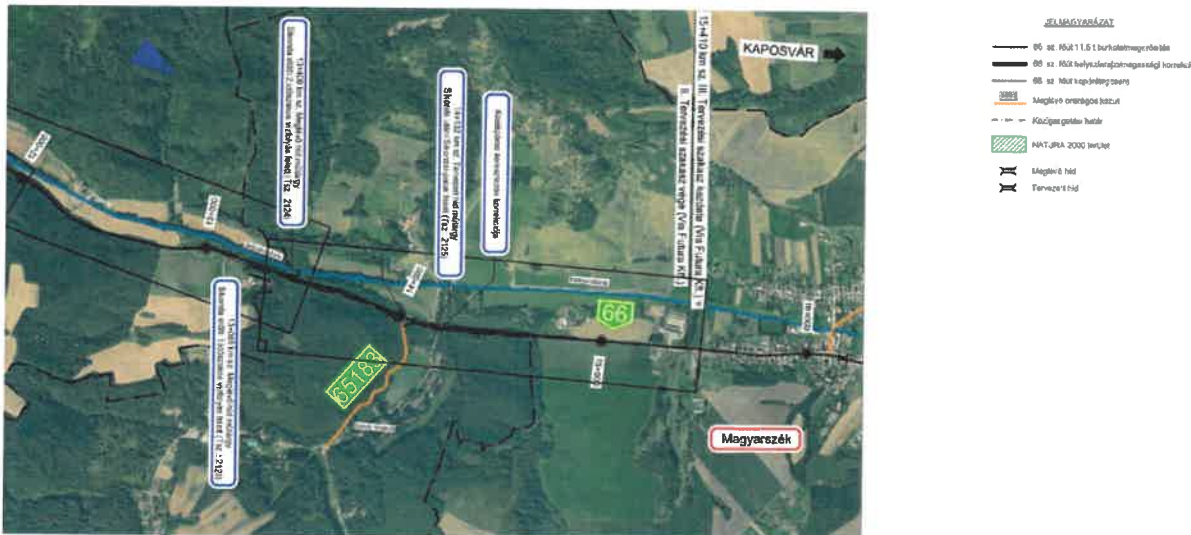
JELMAGYARÁZAT

66 sz. főút 11,5 t burkolatmegerősítés
66 sz. főút kétszerszintű burkolat korrekció
66 sz. főút kapcsolatszerv
Meglévő országos közút
Közigazgatási határ
NATURA 2000 terület
Meglévő híd
Tervezett híd

KAPOSVÁR

Magyarszék

66

5518

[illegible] km sz. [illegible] Tervezési szakasz kezdete (Via Futura Kft.)
II. Tervezési szakasz vége (Via Futura Kft.)

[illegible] (Tsz: 2124)

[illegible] (Tsz: 2125)

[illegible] (Tsz: 2126)

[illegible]